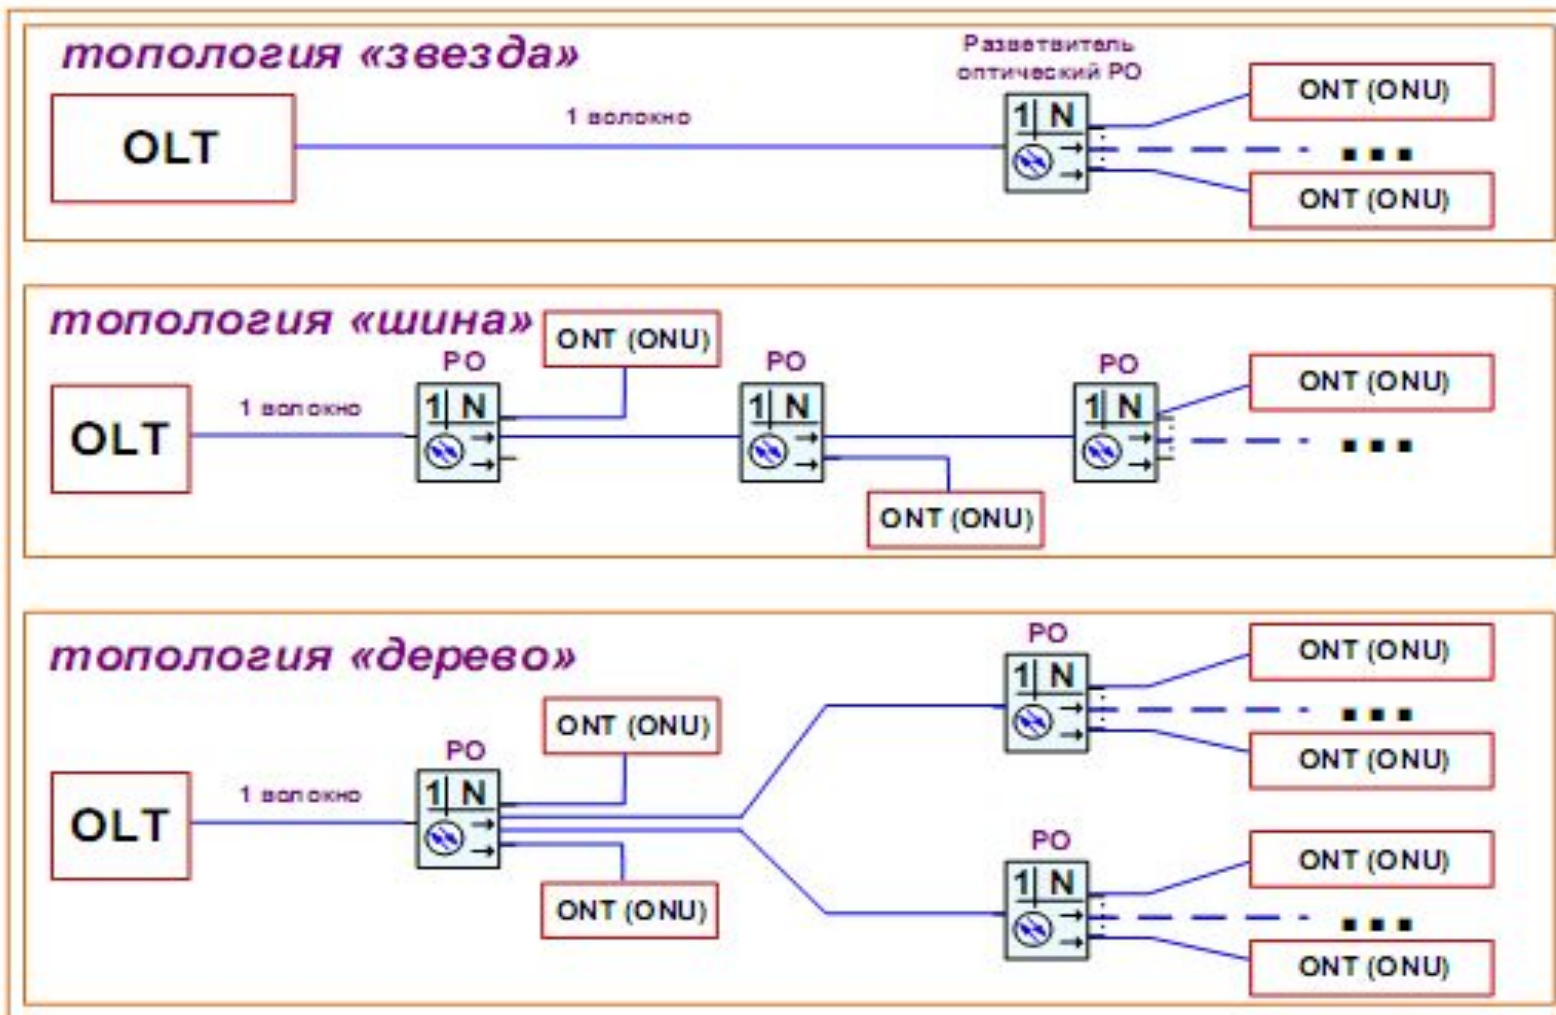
топология «звезда»

OLT

1 волокно

Разветвитель оптический РО

1 N

ONT (ONU)

...

ONT (ONU)

топология «шина»

OLT

1 волокно

РО

1 N

ONT (ONU)

РО

1 N

ONT (ONU)

РО

1 N

ONT (ONU)

...

топология «дерево»

OLT

1 волокно

РО

1 N

ONT (ONU)

ONT (ONU)

РО

1 N

ONT (ONU)

...

ONT (ONU)

РО

1 N

ONT (ONU)

...

ONT (ONU)